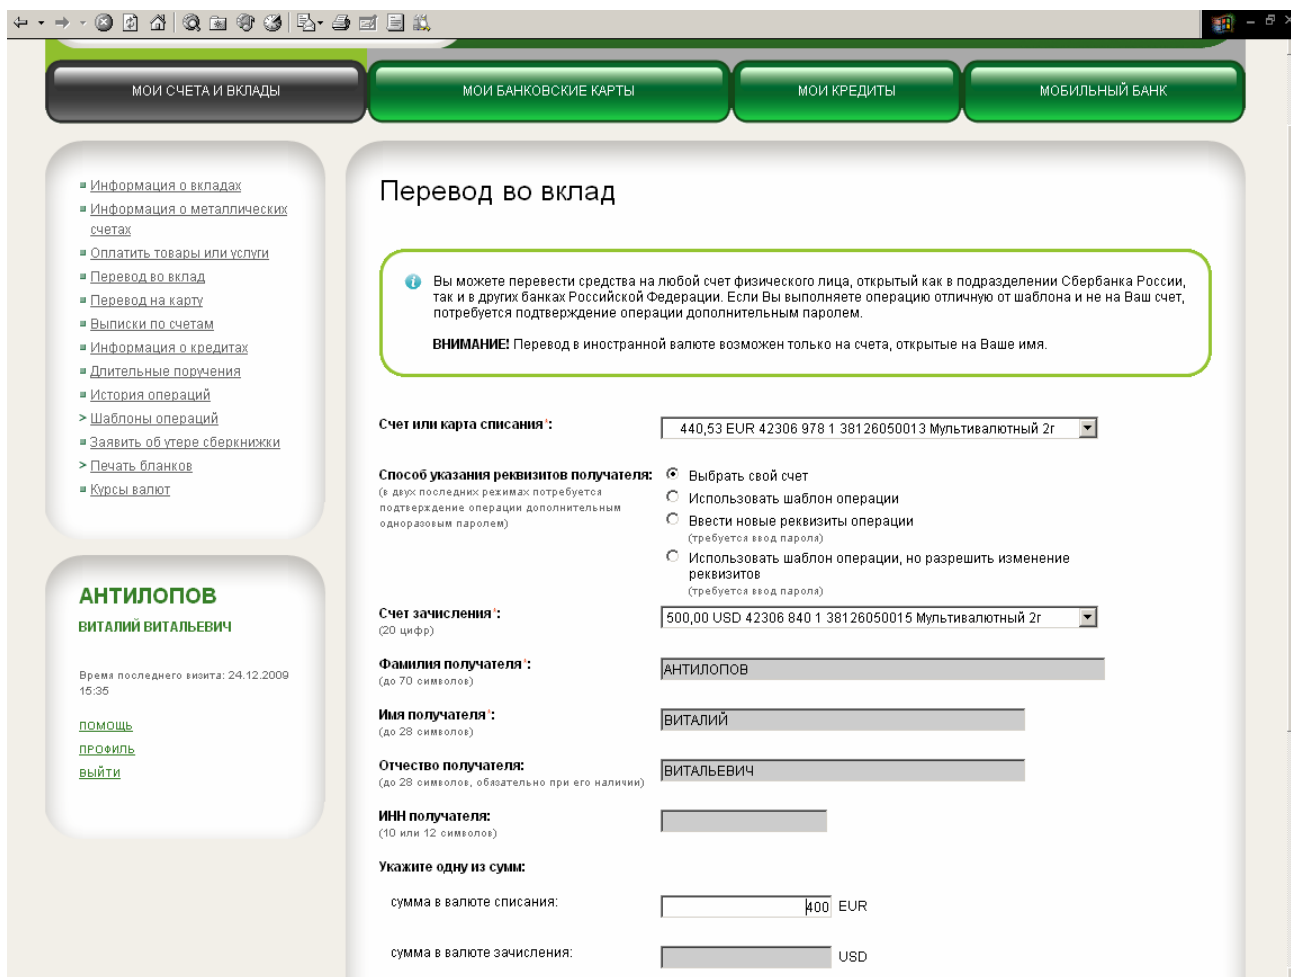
МОИ СЧЕТА И ВКЛАДЫ
МОИ БАНКОВСКИЕ КАРТЫ
МОИ КРЕДИТЫ
МОБИЛЬНЫЙ БАНК

Информация о вкладах
Информация о металлических счетах
Оплатить товары или услуги
Перевод во вклад
Перевод на карту
Выписки по счетам
Информация о кредитах
Длительные поручения
История операций
Шаблоны операций
Заявить об утере сберкнижки
Печать бланков
Курсы валют

АНТИЛОПОВ
ВИТАЛИЙ ВИТАЛЬЕВИЧ

Время последнего визита: 24.12.2009 15:35

ПОМОЩЬ
ПРОФИЛЬ
ВЫЙТИ

Перевод во вклад

Вы можете перевести средства на любой счет физического лица, открытый как в подразделении Сбербанка России, так и в других банках Российской Федерации. Если Вы выполняете операцию отличную от шаблона и не на Ваш счет, потребуется подтверждение операции дополнительным паролем.

ВНИМАНИЕ! Перевод в иностранной валюте возможен только на счета, открытые на Ваше имя.

Счет или карта списания*: 440,53 EUR 42306 978 1 38126050013 Мультивалютный 2г

Способ указания реквизитов получателя:
(в двух последних режимах потребуется подтверждение операции дополнительным одноразовым паролем)
Выбрать свой счет
Использовать шаблон операции
Ввести новые реквизиты операции
(требуется ввод пароля)
Использовать шаблон операции, но разрешить изменение реквизитов
(требуется ввод пароля)

Счет зачисления*: 500,00 USD 42306 840 1 38126050015 Мультивалютный 2г
(20 цифр)

Фамилия получателя*: АНТИЛОПОВ
(до 70 символов)

Имя получателя*: ВИТАЛИЙ
(до 28 символов)

Отчество получателя: ВИТАЛЬЕВИЧ
(до 28 символов, обязательно при его наличии)

ИНН получателя:
(10 или 12 символов)

Укажите одну из сумм:
сумма в валюте списания: 400 EUR
сумма в валюте зачисления: USD